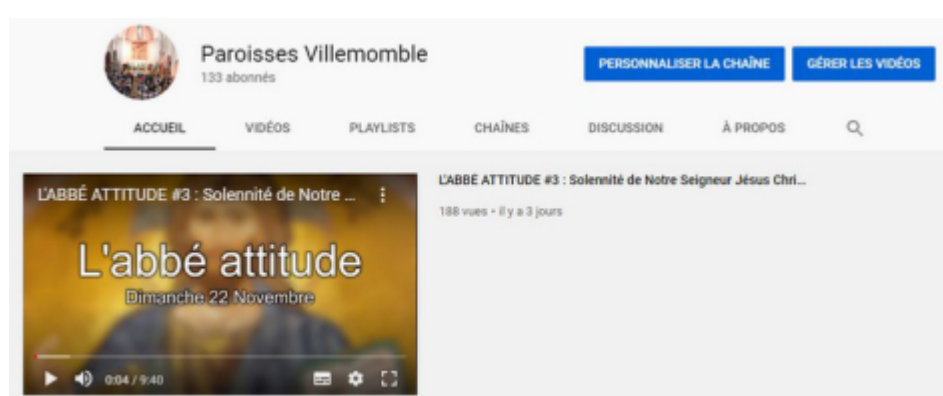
Paroisses Villemomble
133 abonnés

PERSONNALISER LA CHAÎNE
GÉRER LES VIDÉOS

ACCUEIL
VIDÉOS
PLAYLISTS
CHAÎNES
DISCUSSION
À PROPOS

L'ABBÉ ATTITUDE #3 : Solennité de Notre ...

L'abbé attitude
Dimanche 22 Novembre

0:04 / 9:40

L'ABBÉ ATTITUDE #3 : Solennité de Notre Seigneur Jésus Chri...
188 vues • il y a 3 jours